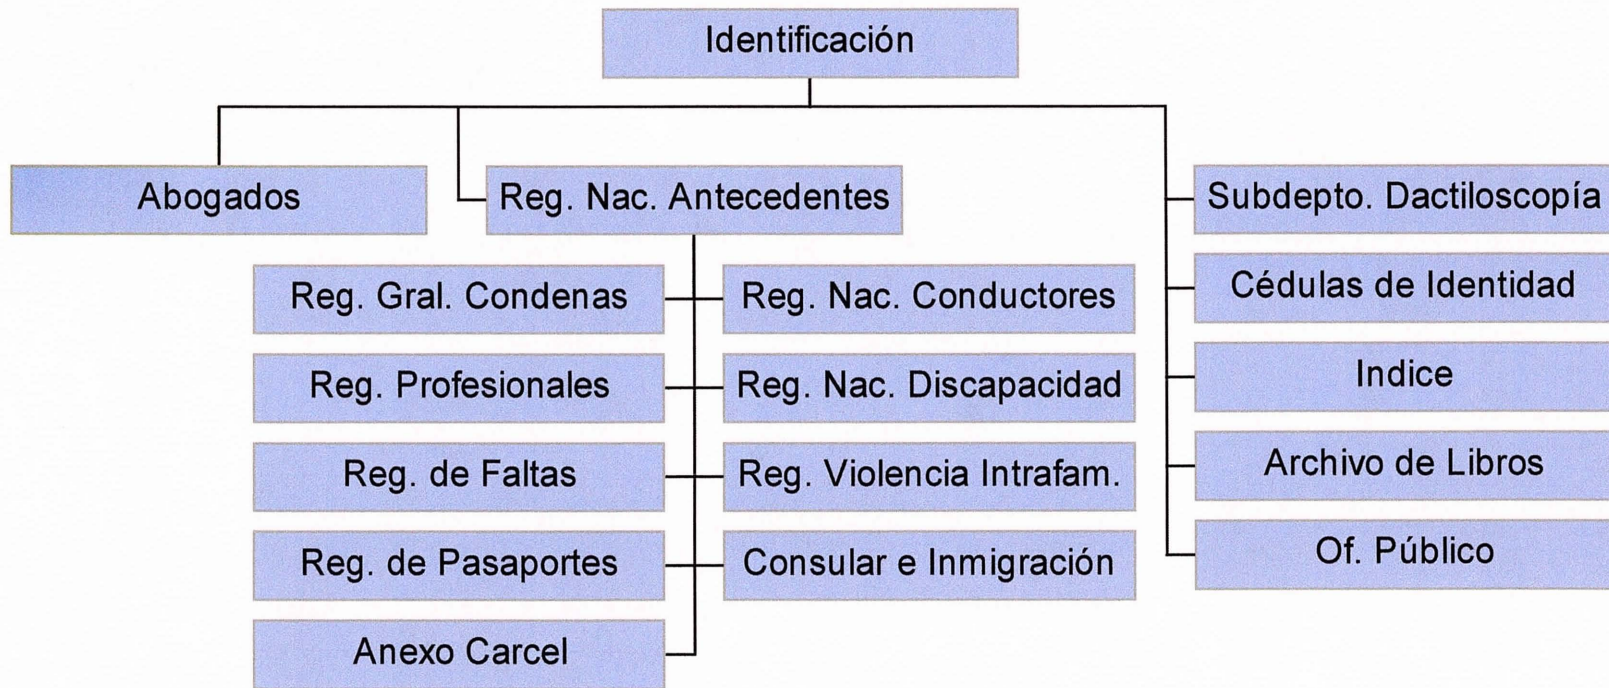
Identificación

Abogados

Reg. Nac. Antecedentes

Reg. Gral. Condenas

Reg. Nac. Conductores

Reg. Profesionales

Reg. Nac. Discapacidad

Reg. de Faltas

Reg. Violencia Intrafam.

Reg. de Pasaportes

Consular e Inmigración

Anexo Carcel

Subdepto. Dactiloscopía

Cédulas de Identidad

Indice

Archivo de Libros

Of. Público